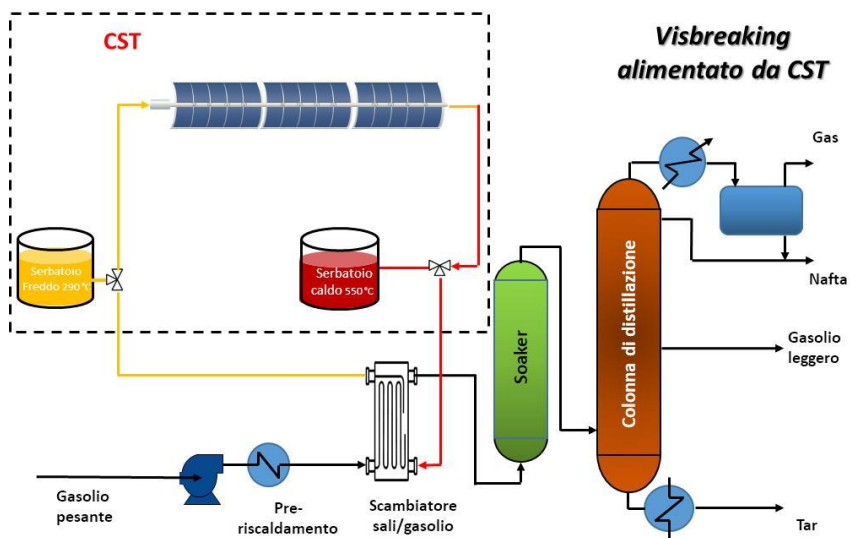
CST

Visbreaking alimentato da CST

Serbatoio Freddo 290°C

Serbatoio caldo 550°C

Soaker

Colonna di distillazione

Gas

Nafta

Gasolio leggero

Tar

Gasolio pesante

Pre-riscaldamento

Scambiatore sali/gasolio